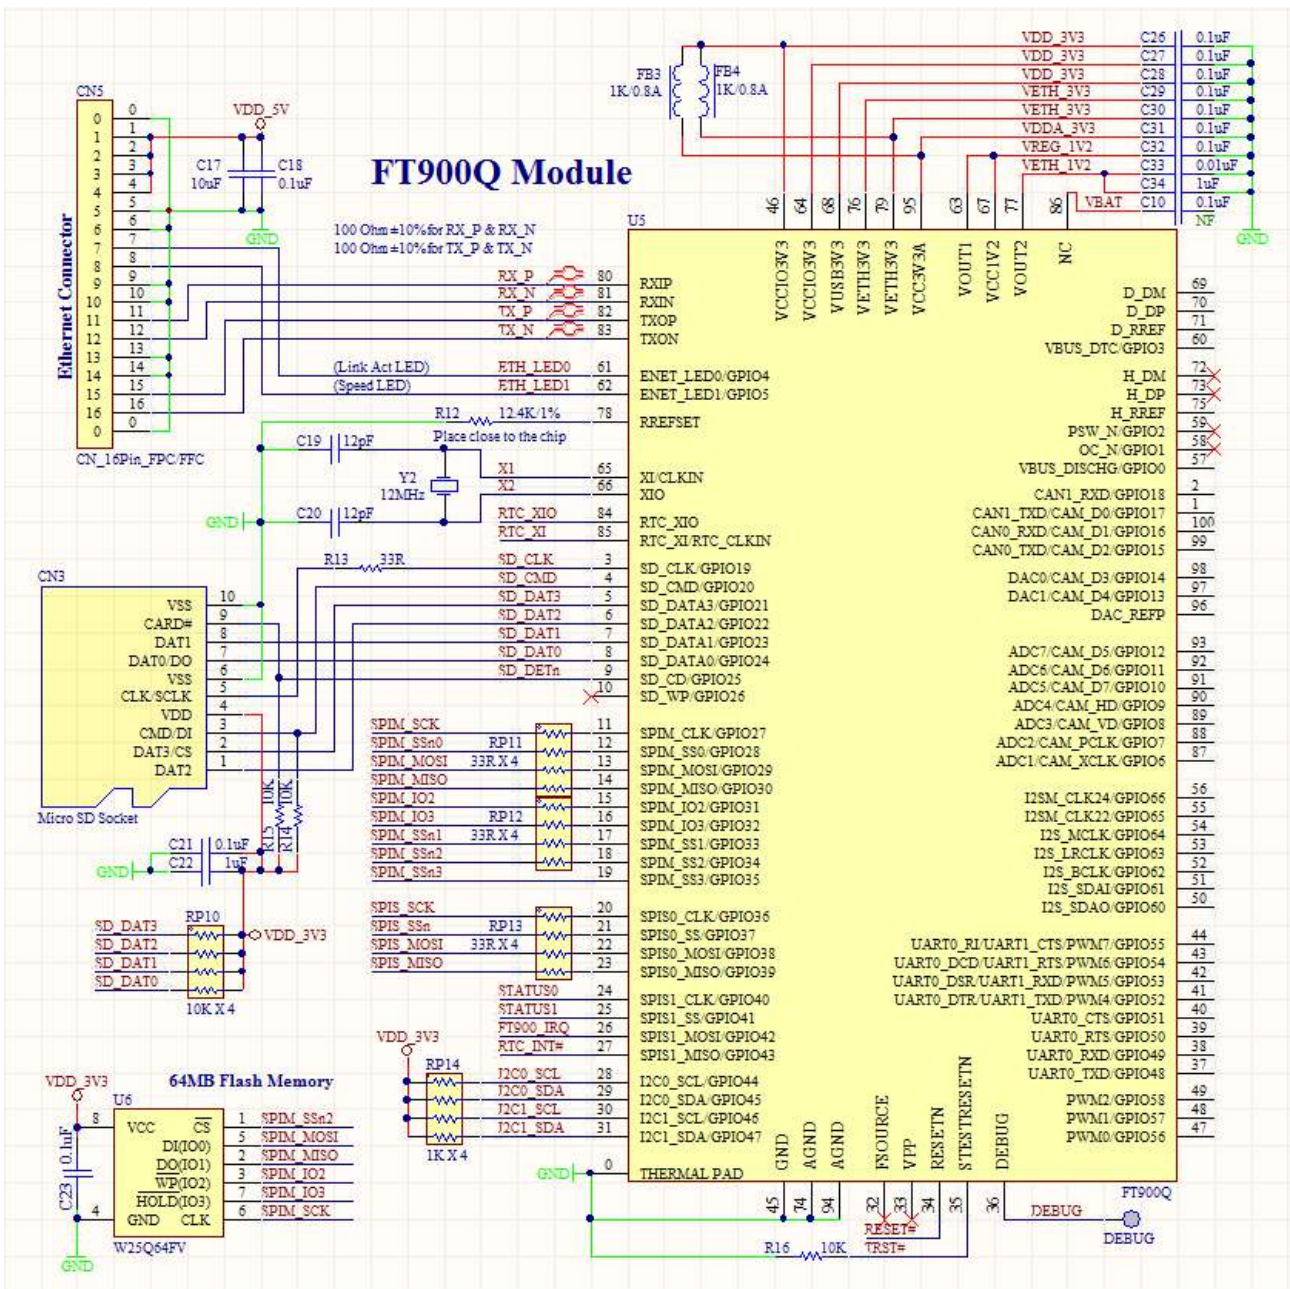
FT900Q Module

CN5
0 1 2 3 4 5 6 7 8 9 10 11 12 13 14 15 16 0
0 1 2 3 4 5 6 7 8 9 10 11 12 13 14 15 16 0
Ethernet Connector
CN_16Pin_FPC/FFC

VDD_5V
C17 10uF
C18 0.1uF
GND

FB3 1K/0.8A
FB4 1K/0.8A

VDD_3V3 C26 0.1uF
VDD_3V3 C27 0.1uF
VDD_3V3 C28 0.1uF
VETH_3V3 C29 0.1uF
VETH_3V3 C30 0.1uF
VDDA_3V3 C31 0.1uF
VREG_1V2 C32 0.1uF
VETH_1V2 C33 0.01uF
C34 1uF
VBAT C10 0.1uF
NF
GND

100 Ohm ±10% for RX_P & RX_N
100 Ohm ±10% for TX_P & TX_N

U5
46 64 68 76 79 95 63 67 77 86
VCCIO3V3 VCCIO3V3 VUSB3V3 VETH3V3 VETH3V3 VCC3V3A VOUT1 VCC1V2 VOUT2 NC

RX_P 80 RXIP
RX_N 81 RXIN
TX_P 82 TXOP
TX_N 83 TXON
(Link Act LED) ETH_LED0 61 ENET_LED0/GPIO4
(Speed LED) ETH_LED1 62 ENET_LED1/GPIO5
R12 12.4K/1% 78 RREFSET
Place close to the chip
C19 12pF
Y2 12MHz
X1 65 XI/CLKIN
X2 66 XIO
GND
C20 12pF
RTC_XIO 84 RTC_XIO
RTC_XI 85 RTC_XI/RTC_CLKIN
R13 33R
SD_CLK 3 SD_CLK/GPIO19
SD_CMD 4 SD_CMD/GPIO20
SD_DAT3 5 SD_DATA3/GPIO21
SD_DAT2 6 SD_DATA2/GPIO22
SD_DAT1 7 SD_DATA1/GPIO23
SD_DAT0 8 SD_DATA0/GPIO24
SD_DETn 9 SD_CD/GPIO25
10 SD_WP/GPIO26

CN3
VSS 10
CARD# 9
DAT1 8
DAT0/DO 7
VSS 6
CLK/SCLK 5
VDD 4
CMD/DI 3
DAT3/CS 2
DAT2 1
Micro SD Socket
R15 10K
R14 10K
C21 0.1uF
C22 1uF
GND

SPIM_SCK 11 SPIM_CLK/GPIO27
SPIM_SSn0 RP11 12 SPIM_SS0/GPIO28
SPIM_MOSI 33R X 4 13 SPIM_MOSI/GPIO29
SPIM_MISO 14 SPIM_MISO/GPIO30
SPIM_IO2 15 SPIM_IO2/GPIO31
SPIM_IO3 RP12 16 SPIM_IO3/GPIO32
SPIM_SSn1 33R X 4 17 SPIM_SS1/GPIO33
SPIM_SSn2 18 SPIM_SS2/GPIO34
SPIM_SSn3 19 SPIM_SS3/GPIO35

RP10
SD_DAT3
SD_DAT2
SD_DAT1
SD_DAT0
VDD_3V3
10K X 4

SPIS_SCK 20 SPIS0_CLK/GPIO36
SPIS_SSn RP13 21 SPIS0_SS/GPIO37
SPIS_MOSI 33R X 4 22 SPIS0_MOSI/GPIO38
SPIS_MISO 23 SPIS0_MISO/GPIO39
STATUS0 24 SPIS1_CLK/GPIO40
STATUS1 25 SPIS1_SS/GPIO41
FT900_IRQ 26 SPIS1_MOSI/GPIO42
RTC_INT# 27 SPIS1_MISO/GPIO43

VDD_3V3
RP14
I2C0_SCL 28 I2C0_SCL/GPIO44
I2C0_SDA 29 I2C0_SDA/GPIO45
I2C1_SCL 30 I2C1_SCL/GPIO46
I2C1_SDA 31 I2C1_SDA/GPIO47
1K X 4
GND 0 THERMAL PAD

64MB Flash Memory
VDD_3V3
U6
8 VCC $\overline{CS}$ 1 SPIM_SSn2
DI(IO0) 5 SPIM_MOSI
DO(IO1) 2 SPIM_MISO
$\overline{WP}$(IO2) 3 SPIM_IO2
$\overline{HOLD}$(IO3) 7 SPIM_IO3
4 GND CLK 6 SPIM_SCK
C23 0.1uF
GND
W25Q64FV

GND AGND AGND FSOURCE VPP RESETN STESTRESETN DEBUG
45 74 94 32 33 34 35 36
RESET#
TRST#
R16 10K
DEBUG
FT900Q
DEBUG

D_DM 69
D_DP 70
D_RREF 71
VBUS_DTC/GPIO3 60
H_DM 72
H_DP 73
H_RREF 75
PSW_N/GPIO2 59
OC_N/GPIO1 58
VBUS_DISCHG/GPIO0 57
CAN1_RXD/GPIO18 2
CAN1_TXD/CAM_D0/GPIO17 1
CAN0_RXD/CAM_D1/GPIO16 100
CAN0_TXD/CAM_D2/GPIO15 99
DAC0/CAM_D3/GPIO14 98
DAC1/CAM_D4/GPIO13 97
DAC_REFP 96
ADC7/CAM_D5/GPIO12 93
ADC6/CAM_D6/GPIO11 92
ADC5/CAM_D7/GPIO10 91
ADC4/CAM_HD/GPIO9 90
ADC3/CAM_VD/GPIO8 89
ADC2/CAM_PCLK/GPIO7 88
ADC1/CAM_XCLK/GPIO6 87
I2SM_CLK24/GPIO66 56
I2SM_CLK22/GPIO65 55
I2S_MCLK/GPIO64 54
I2S_LRCLK/GPIO63 53
I2S_BCLK/GPIO62 52
I2S_SDAI/GPIO61 51
I2S_SDAO/GPIO60 50
UART0_RI/UART1_CTS/PWM7/GPIO55 44
UART0_DCD/UART1_RTS/PWM6/GPIO54 43
UART0_DSR/UART1_RXD/PWM5/GPIO53 42
UART0_DTR/UART1_TXD/PWM4/GPIO52 41
UART0_CTS/GPIO51 40
UART0_RTS/GPIO50 39
UART0_RXD/GPIO49 38
UART0_TXD/GPIO48 37
PWM2/GPIO58 49
PWM1/GPIO57 48
PWM0/GPIO56 47